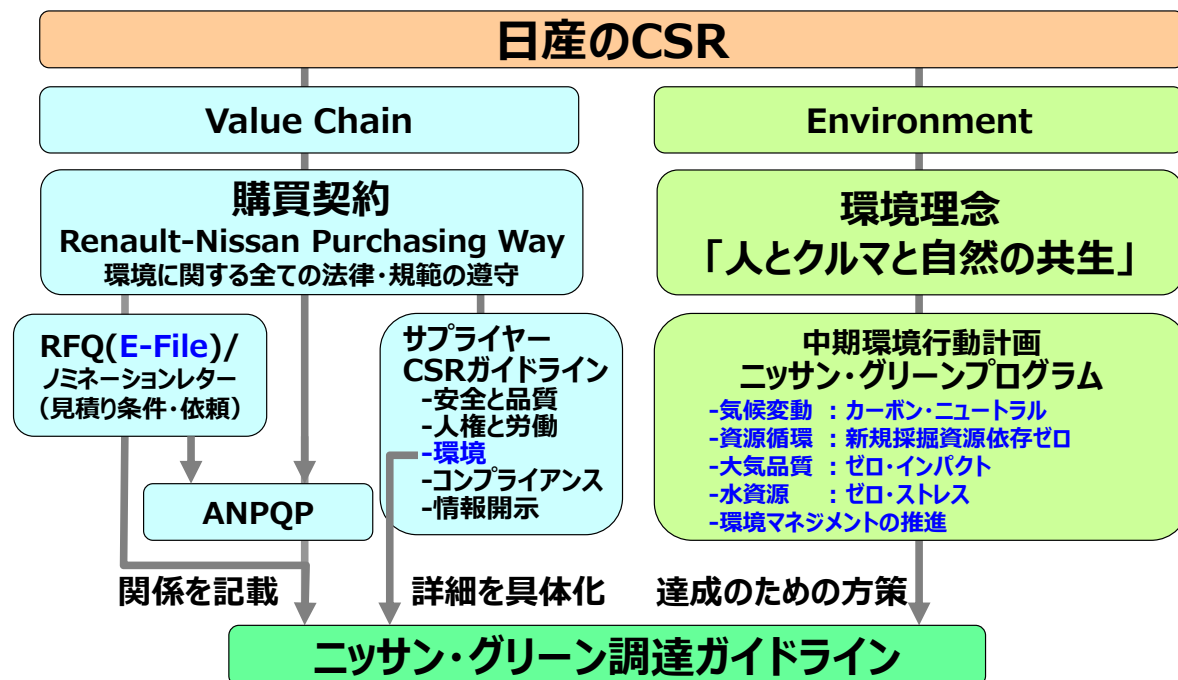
日産のCSR

Value Chain

Environment

購買契約
Renault-Nissan Purchasing Way
環境に関する全ての法律・規範の遵守

環境理念
「人とクルマと自然の共生」

RFQ(E-File)/
ノミネーションレター
(見積り条件・依頼)

ANPQP

サプライヤー
CSRガイドライン
-安全と品質
-人権と労働
-環境
-コンプライアンス
-情報開示

中期環境行動計画
ニッサン・グリーンプログラム
-気候変動 : カーボン・ニュートラル
-資源循環 : 新規採掘資源依存ゼロ
-大気品質 : ゼロ・インパクト
-水資源 : ゼロ・ストレス
-環境マネジメントの推進

関係を記載

詳細を具体化

達成のための方策

ニッサン・グリーン調達ガイドライン